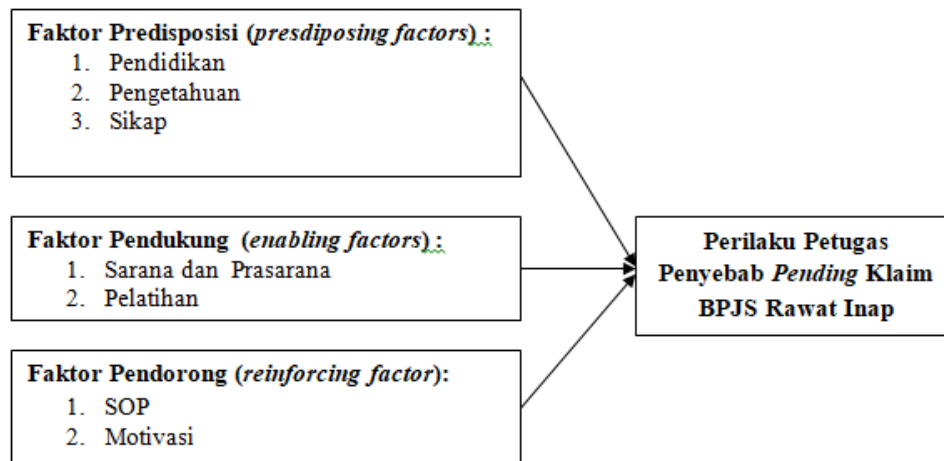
Faktor Predisposisi (presdiposing factors) :
1. Pendidikan
2. Pengetahuan
3. Sikap

Faktor Pendukung (enabling factors) :
1. Sarana dan Prasarana
2. Pelatihan

Faktor Pendorong (reinforcing factor):
1. SOP
2. Motivasi

Perilaku Petugas Penyebab Pending Klaim BPJS Rawat Inap